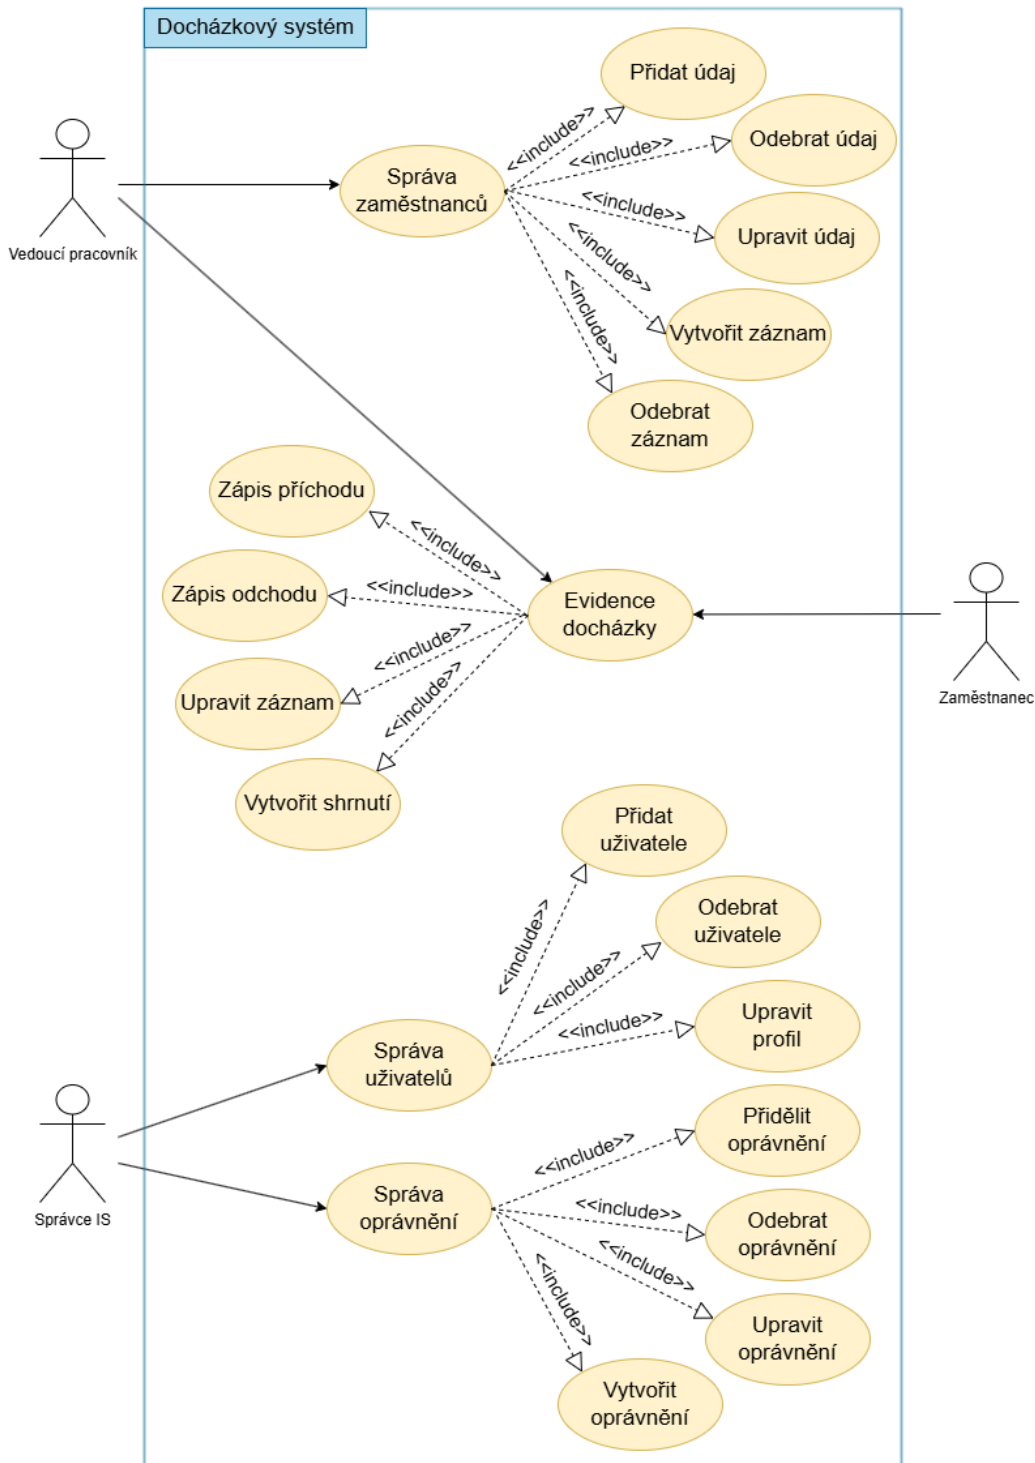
Docházkový systém

Vedoucí pracovník

Správa zaměstnanců

<<include>>
Přidat údaj
<<include>>
Odebrat údaj
<<include>>
Upravit údaj
<<include>>
Vytvořit záznam
<<include>>
Odebrat záznam

Zápis příchodu
<<include>>
Zápis odchodu
<<include>>
Upravit záznam
<<include>>
Vytvořit shrnutí
<<include>>

Evidence docházky

Zaměstnanec

Přidat uživatele
<<include>>
Odebrat uživatele
<<include>>
Upravit profil
<<include>>

Správa uživatelů

Správce IS

Správa oprávnění

Přidělit oprávnění
<<include>>
Odebrat oprávnění
<<include>>
Upravit oprávnění
<<include>>
Vytvořit oprávnění
<<include>>